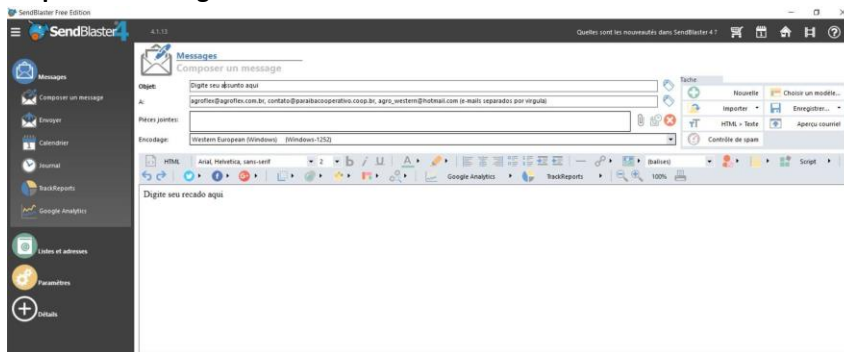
SendBlaster Free Edition

SendBlaster4

4.1.13

Quelles sont les nouveautés dans SendBlaster 4 ?

Messages

Composer un message

Envoyer

Calendrier

Journal

TrackReports

Google Analytics

Listes et adresses

Paramètres

Détails

Messages
Composer un message

Objet: Digite seu assunto aqui

A: agroflex@agroflex.com.br, contato@paraibacooperativo.coop.br, agro_western@hotmail.com (e-mails separados por virgula)

Pièces jointes:

Encodage: Western European (Windows) (Windows-1252)

Tache

Nouvelle

Choisir un modèle...

Importer

Enregistrer...

HTML > Texte

Aperçu courriel

Contrôle de spam

HTML Arial, Helvetica, sans-serif 2 (balises) Script

Google Analytics TrackReports 100%

Digite seu recado aqui